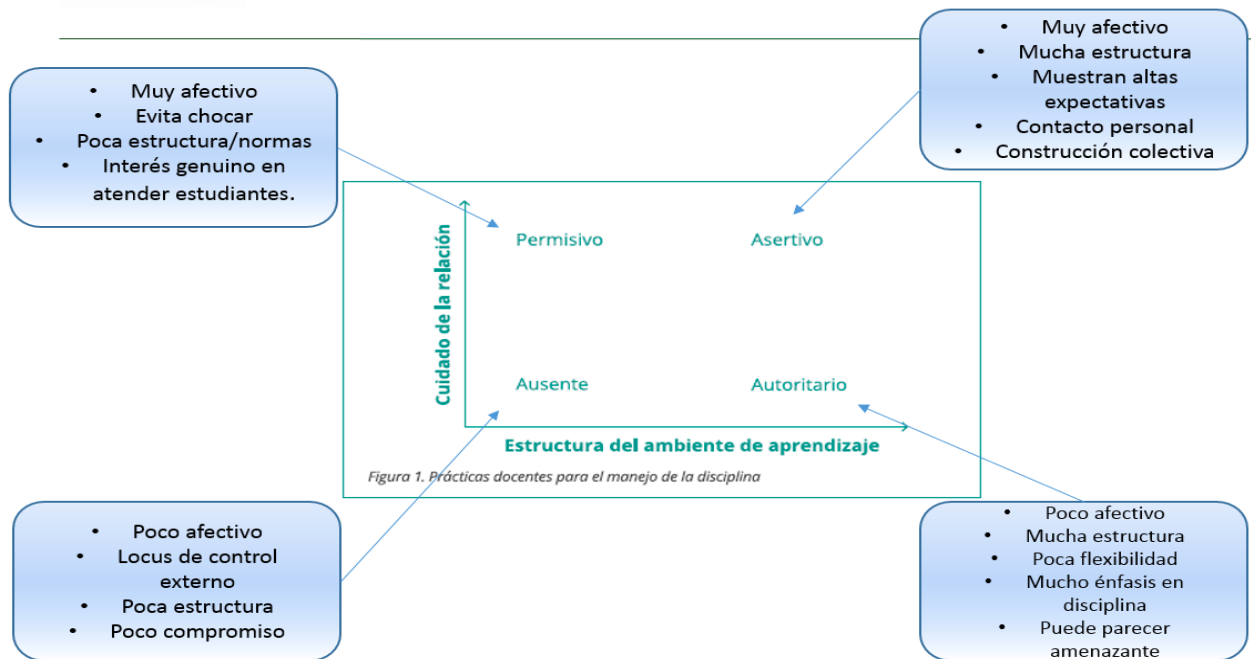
- Muy afectivo
- Evita chocar
- Poca estructura/normas
- Interés genuino en atender estudiantes.

- Muy afectivo
- Mucha estructura
- Muestran altas expectativas
- Contacto personal
- Construcción colectiva

Cuidado de la relación

Permisivo

Asertivo

Ausente

Autoritario

Estructura del ambiente de aprendizaje

Figura 1. Prácticas docentes para el manejo de la disciplina

- Poco afectivo
- Locus de control externo
- Poca estructura
- Poco compromiso

- Poco afectivo
- Mucha estructura
- Poca flexibilidad
- Mucho énfasis en disciplina
- Puede parecer amenazante